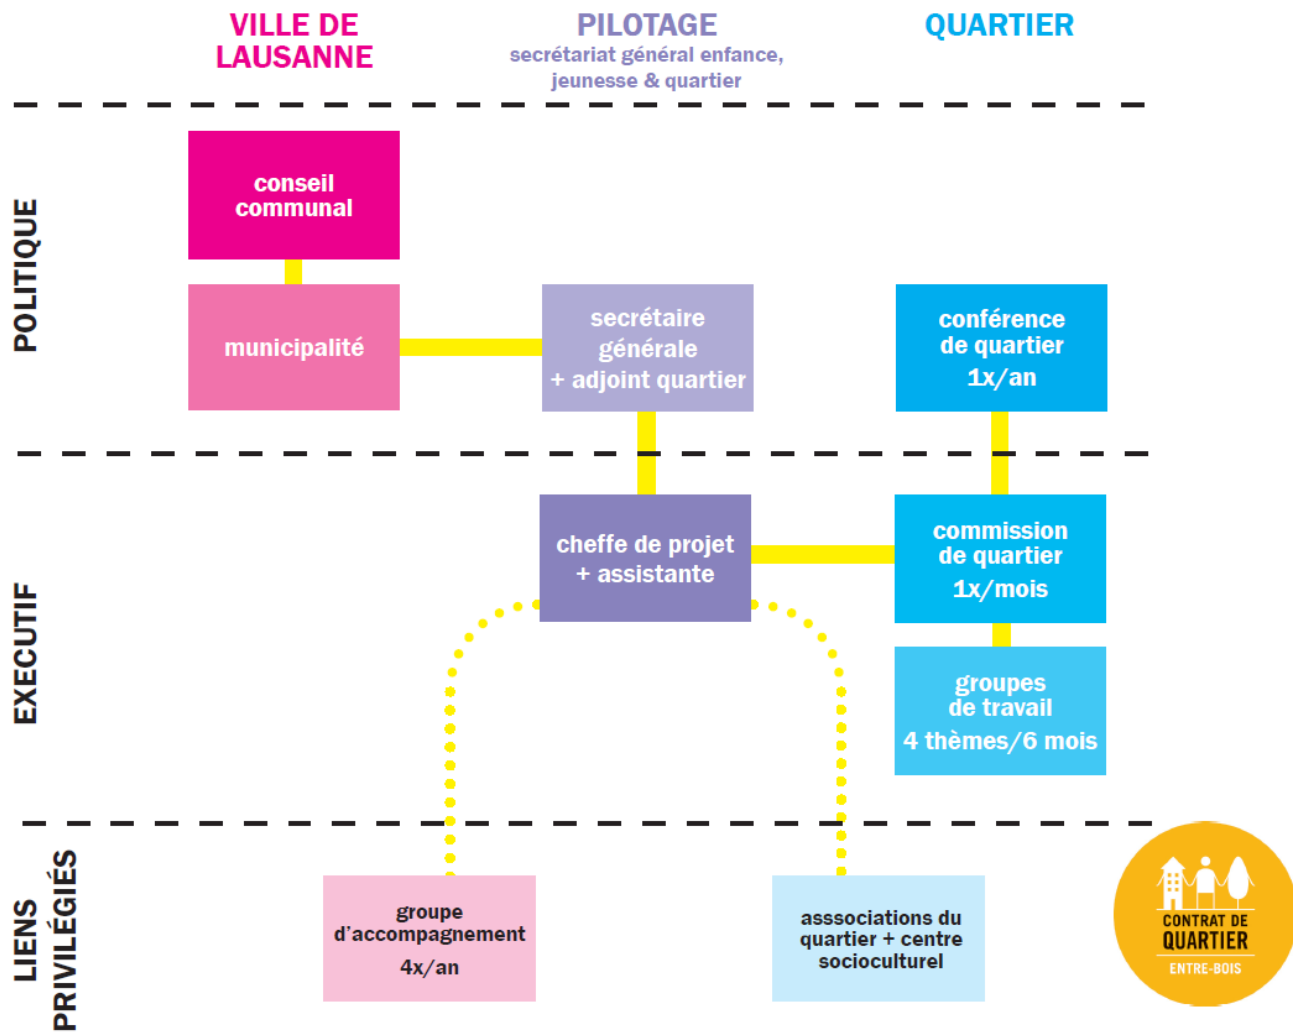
VILLE DE LAUSANNE

PILOTAGE
secrétariat général enfance, jeunesse & quartier

QUARTIER

POLITIQUE

conseil communal

municipalité

secrétaire générale + adjoint quartier

conférence de quartier 1x/an

EXECUTIF

cheffe de projet + assistante

commission de quartier 1x/mois

groupes de travail 4 thèmes/6 mois

LIENS PRIVILÉGIÉS

groupe d'accompagnement 4x/an

asssociations du quartier + centre socioculturel

CONTRAT DE QUARTIER
ENTRE-BOIS